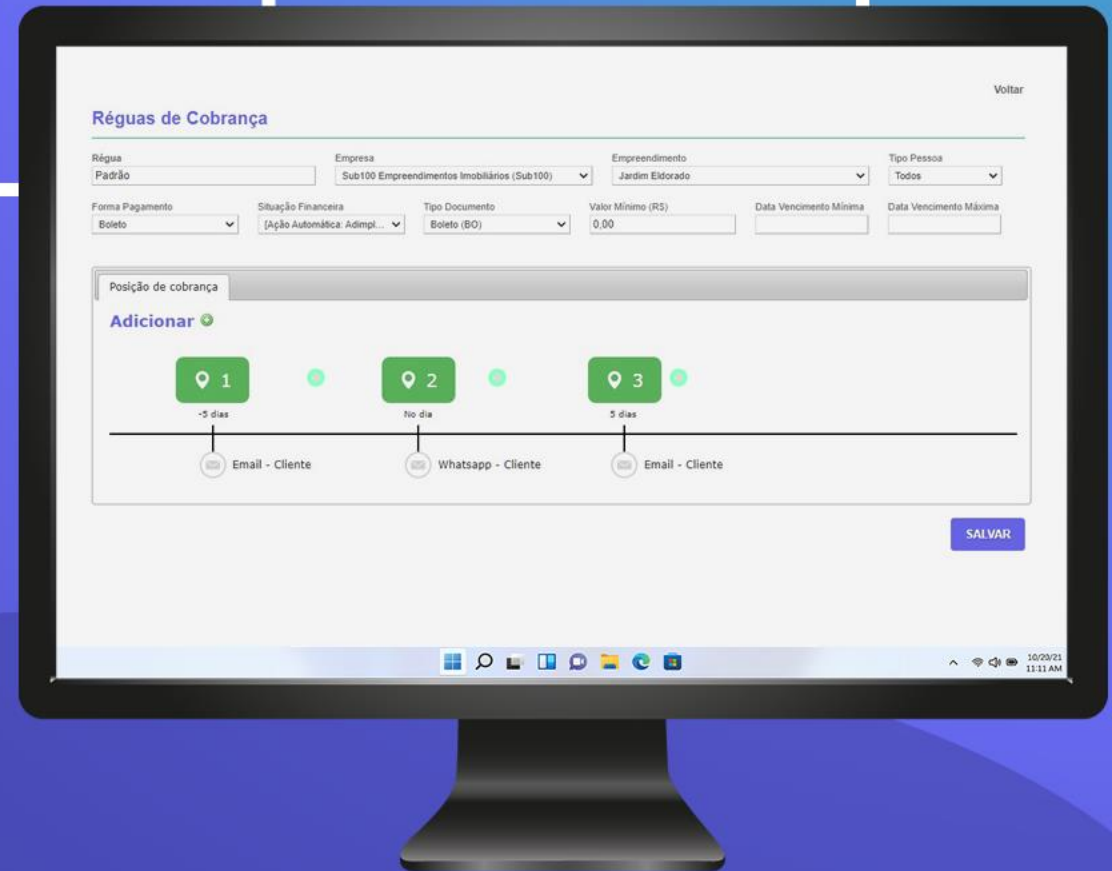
Voltar

Réguas de Cobrança

Régua
Padrão

Empresa
Sub100 Empreendimentos Imobiliários (Sub100)

Empreendimento
Jardim Eldorado

Tipo Pessoa
Todos

Forma Pagamento
Boleto

Situação Financeira
[Ação Automática: Adimpl...

Tipo Documento
Boleto (BO)

Valor Mínimo (R$)
0,00

Data Vencimento Mínima

Data Vencimento Máxima

Posição de cobrança

Adicionar

1
-5 dias

2
No dia

3
5 dias

Email - Cliente

Whatsapp - Cliente

Email - Cliente

SALVAR

10/20/21
11:11 AM